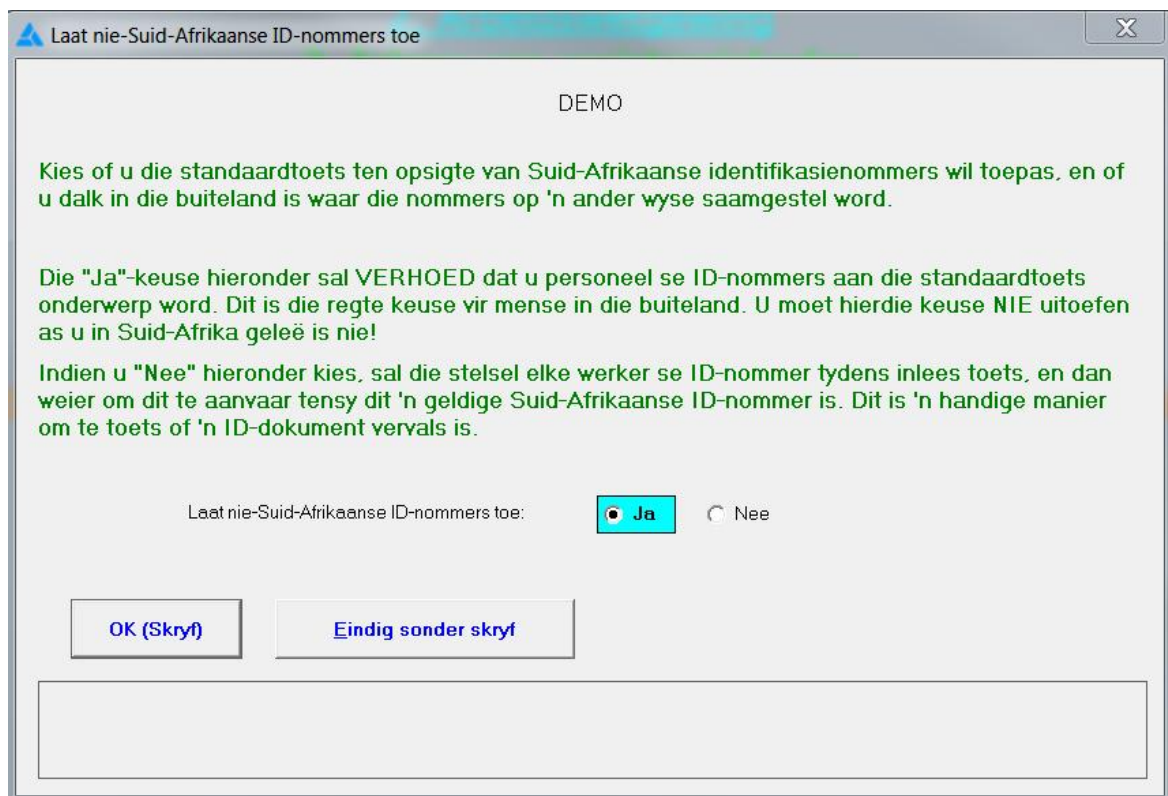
Laat nie-Suid-Afrikaanse ID-nommers toe

X

DEMO

Kies of u die standaardtoets ten opsigte van Suid-Afrikaanse identifikasienommers wil toepas, en of u dalk in die buiteland is waar die nommers op 'n ander wyse saamgestel word.

Die "Ja"-keuse hieronder sal VERHOED dat u personeel se ID-nommers aan die standaardtoets onderwerp word. Dit is die regte keuse vir mense in die buiteland. U moet hierdie keuse NIE uitoefen as u in Suid-Afrika geleë is nie!

Indien u "Nee" hieronder kies, sal die stelsel elke werker se ID-nommer tydens inlees toets, en dan weier om dit te aanvaar tensy dit 'n geldige Suid-Afrikaanse ID-nommer is. Dit is 'n handige manier om te toets of 'n ID-dokument vervals is.

Laat nie-Suid-Afrikaanse ID-nommers toe:

Ja

Nee

OK (Skryf)

Eindig sonder skryf